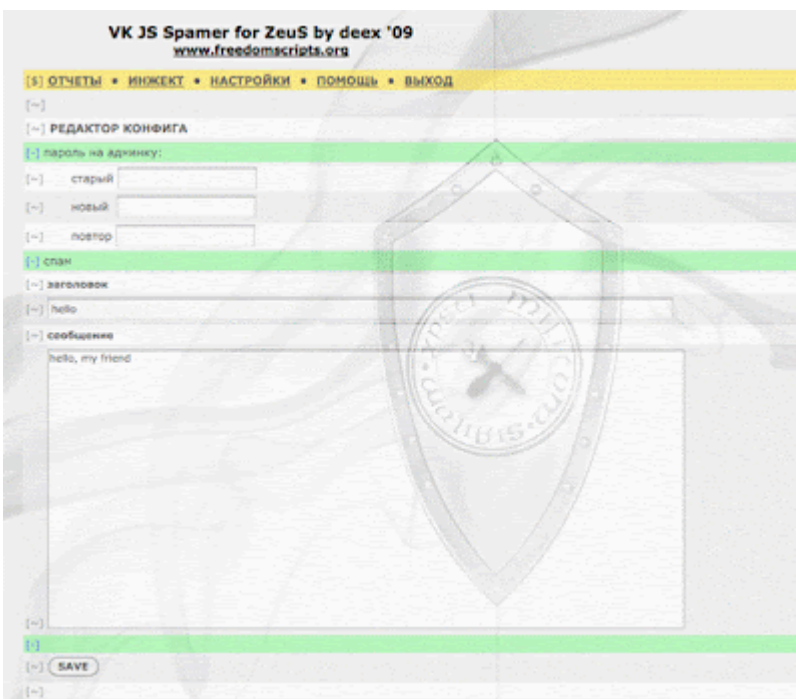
VK JS Spamer for ZeuS by deex '09
www.freedomscripts.org

[$] ОТЧЕТЫ • ИНЖЕКТ • НАСТРОЙКИ • ПОМОЩЬ • ВЫХОД

[~]

[~] РЕДАКТОР КОНФИГА

[-] пароль на админку:

[~] старый

[~] новый

[~] повтор

[-] спам

[~] заголовок

[~] hello

[~] сообщение

hello, my friend

[~]

[-]

[~] SAVE

[~]